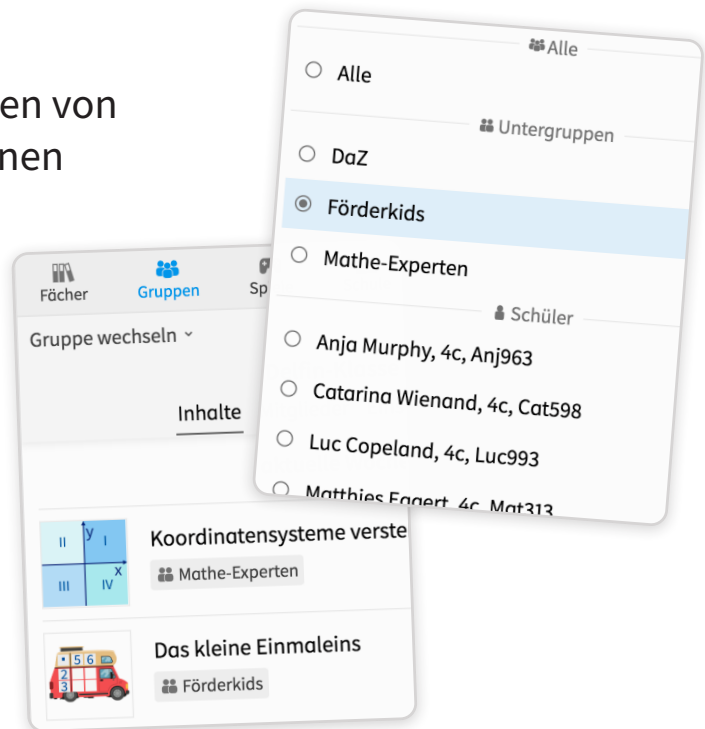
en von
nen

Alle

Alle

Untergruppen

DaZ

Förderkids

Mathe-Experten

Schüler

Anja Murphy, 4c, Anj963

Catarina Wienand, 4c, Cat598

Luc Copeland, 4c, Luc993

Matthies Eggert, 4c, Mat313

Fächer Gruppen Sp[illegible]

Gruppe wechseln

Inhalte

II I III IV y x

Koordinatensysteme verste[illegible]

Mathe-Experten

5 6 2 3

Das kleine Einmaleins

Förderkids